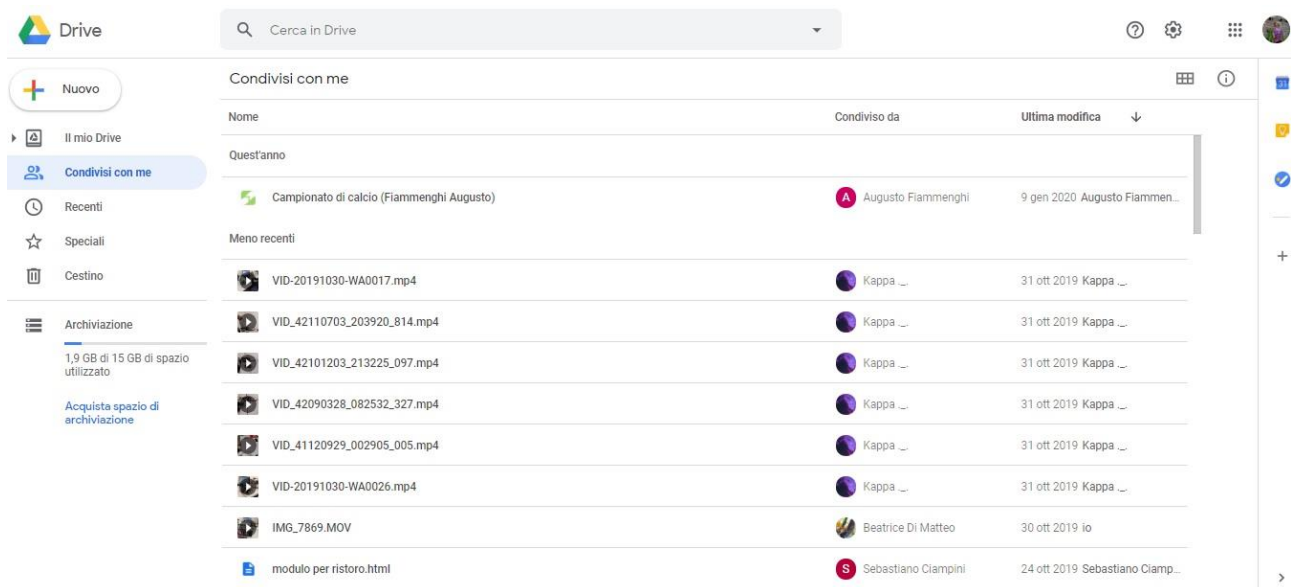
Drive

Cerca in Drive

Nuovo

Il mio Drive

Condivisi con me

Recenti

Speciali

Cestino

Archiviazione

1,9 GB di 15 GB di spazio utilizzato

Acquista spazio di archiviazione

Condivisi con me

| Nome | Condiviso da | Ultima modifica |
|---|---|---|
| Quest'anno | | |
| Campionato di calcio (Fiammenghi Augusto) | A Augusto Fiammenghi | 9 gen 2020 Augusto Fiammen... |
| Meno recenti | | |
| VID-20191030-WA0017.mp4 | Kappa _. | 31 ott 2019 Kappa _. |
| VID_42110703_203920_814.mp4 | Kappa _. | 31 ott 2019 Kappa _. |
| VID_42101203_213225_097.mp4 | Kappa _. | 31 ott 2019 Kappa _. |
| VID_42090328_082532_327.mp4 | Kappa _. | 31 ott 2019 Kappa _. |
| VID_41120929_002905_005.mp4 | Kappa _. | 31 ott 2019 Kappa _. |
| VID-20191030-WA0026.mp4 | Kappa _. | 31 ott 2019 Kappa _. |
| IMG_7869.MOV | Beatrice Di Matteo | 30 ott 2019 io |
| modulo per ristoro.html | S Sebastiano Ciampini | 24 ott 2019 Sebastiano Ciamp... |